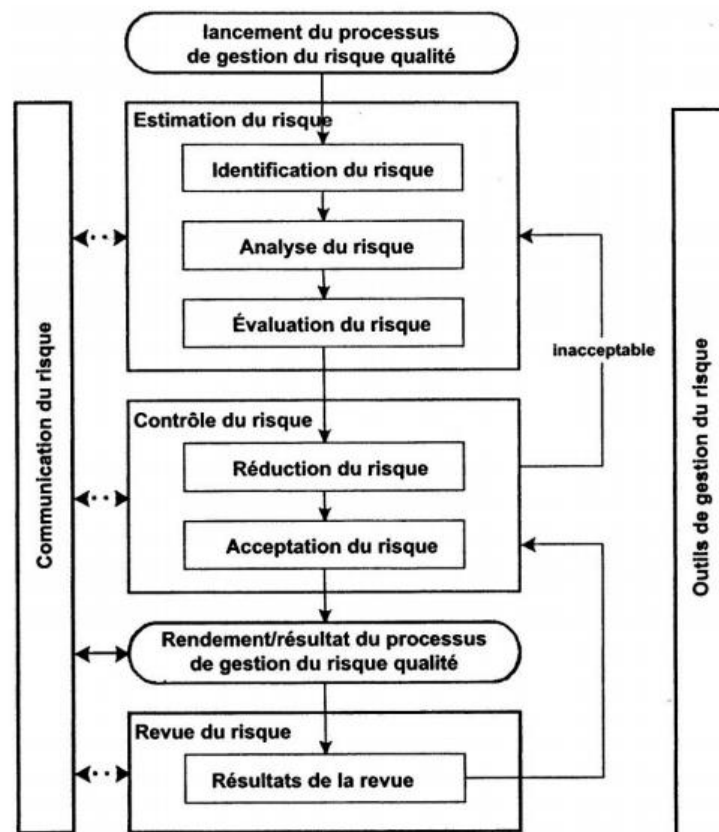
lancement du processus de gestion du risque qualité

Communication du risque

Estimation du risque

Identification du risque

Analyse du risque

Évaluation du risque

inacceptable

Contrôle du risque

Réduction du risque

Acceptation du risque

Rendement/résultat du processus de gestion du risque qualité

Revue du risque

Résultats de la revue

Outils de gestion du risque